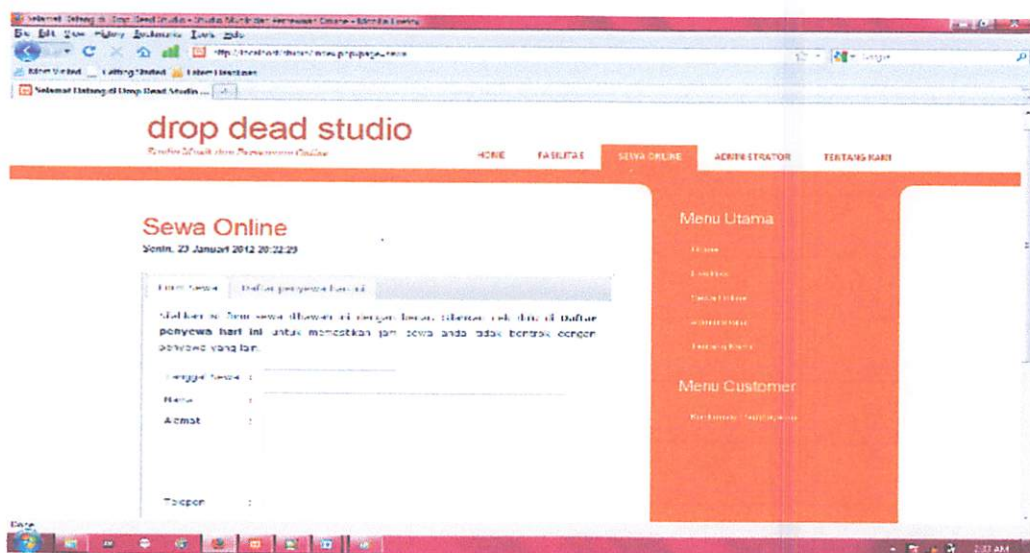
Selamat Datang di Drop Dead Studio - Studio Musik dan Penyewaan Online - Mozilla Firefox

File Edit View History Bookmarks Tools Help

http://localhost/drop/index.php?page=sewa

Most Visited  Getting Started  Latest Headlines

Selamat Datang di Drop Dead Studio ...

drop dead studio

Studio Musik dan Penyewaan Online

HOME  FASILITAS  SEWA ONLINE  ADMINISTRATOR  TENTANG KAMI

Sewa Online

Senin, 23 Januari 2012 20:22:29

Form Sewa  Daftar penyewa hari ini

Silahkan isi form sewa dibawah ini dengan benar, silahkan cek dulu di Daftar penyewa hari ini untuk memastikan jam sewa anda tidak bentrok dengan penyewa yang lain.

Tanggal Sewa :

Nama :

Alamat :

Telepon :

Menu Utama

Home

Fasilitas

Sewa Online

Administrator

Tentang Kami

Menu Customer

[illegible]

Done

2:37 AM